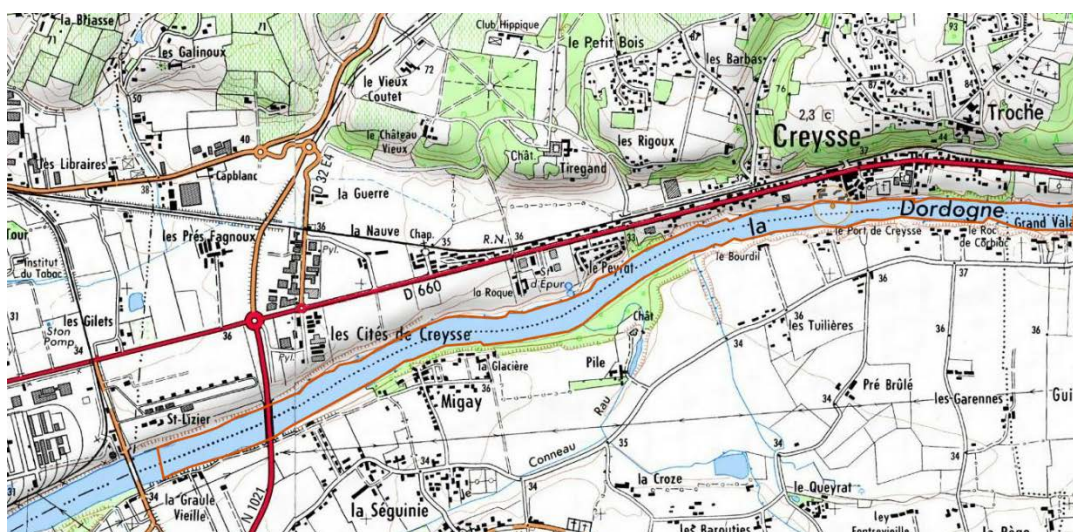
la Blaisse
les Galinoux
Club Hippique
le Petit Bois
les Barbas
93
le Vieux Coutet
72
50
76
84
2,3 c
Creysse
Troche
40
le Château Vieux
Chât.
Tiregand
les Rigoux
44
37
les Libraires
Capblanc
38
D 32 E4
la Guerre
la Dordogne
Grand Val
Tour
les Prés Fagnoux
36
la Nauve
Chap.
35
R.N.
36
le Port de Creysse
le Roc de Corbiac
Institut du Tabac
Pyl.
le Peyrat
le Bourdil
37
D 660
Sta d'Épur
la Roque
36
31
les Gilets
36
les Tuilières
36
36
Ston Pomp
34
les Cités de Creysse
Chât.
Pyl.
la Glacière
Pile
34
36
Pré Brûlé
Migay
Rau
34
les Garennes
Gui
St-Lizier
Conneau
35
34
34
la Croze
le Queyrat
34
34
la Graule Vieille
la Séguinie
N 1021
les Baroutiés
ley Fontgrevielle
la Bène